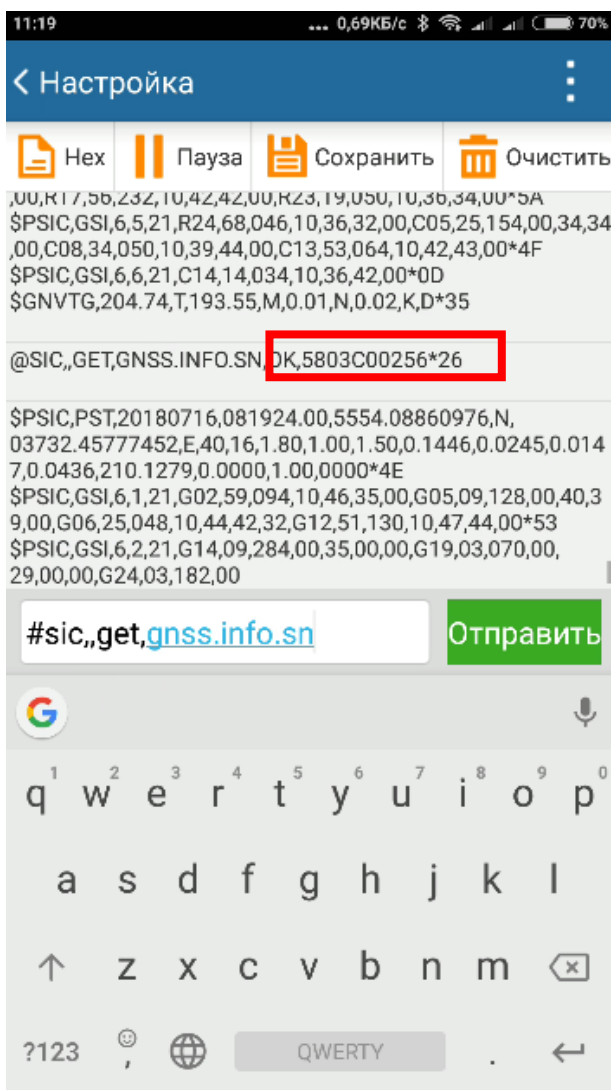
11:19 ... 0,69КБ/с 70%

Настройка

Hex Пауза Сохранить Очистить

,00,R17,56,232,10,42,42,00,R23,19,050,10,36,34,00*5A
$PSIC,GSI,6,5,21,R24,68,046,10,36,32,00,C05,25,154,00,34,34,00,C08,34,050,10,39,44,00,C13,53,064,10,42,43,00*4F
$PSIC,GSI,6,6,21,C14,14,034,10,36,42,00*0D
$GNVTG,204.74,T,193.55,M,0.01,N,0.02,K,D*35

@SIC,,GET,GNSS.INFO.SN,OK,5803C00256*26

$PSIC,PST,20180716,081924.00,5554.08860976,N,03732.45777452,E,40,16,1.80,1.00,1.50,0.1446,0.0245,0.0147,0.0436,210.1279,0.0000,1.00,0000*4E
$PSIC,GSI,6,1,21,G02,59,094,10,46,35,00,G05,09,128,00,40,39,00,G06,25,048,10,44,42,32,G12,51,130,10,47,44,00*53
$PSIC,GSI,6,2,21,G14,09,284,00,35,00,00,G19,03,070,00,29,00,00,G24,03,182,00

#sic,,get,gnss.info.sn

Отправить

q w e r t y u i o p
1 2 3 4 5 6 7 8 9 0
a s d f g h j k l
z x c v b n m
?123 QWERTY